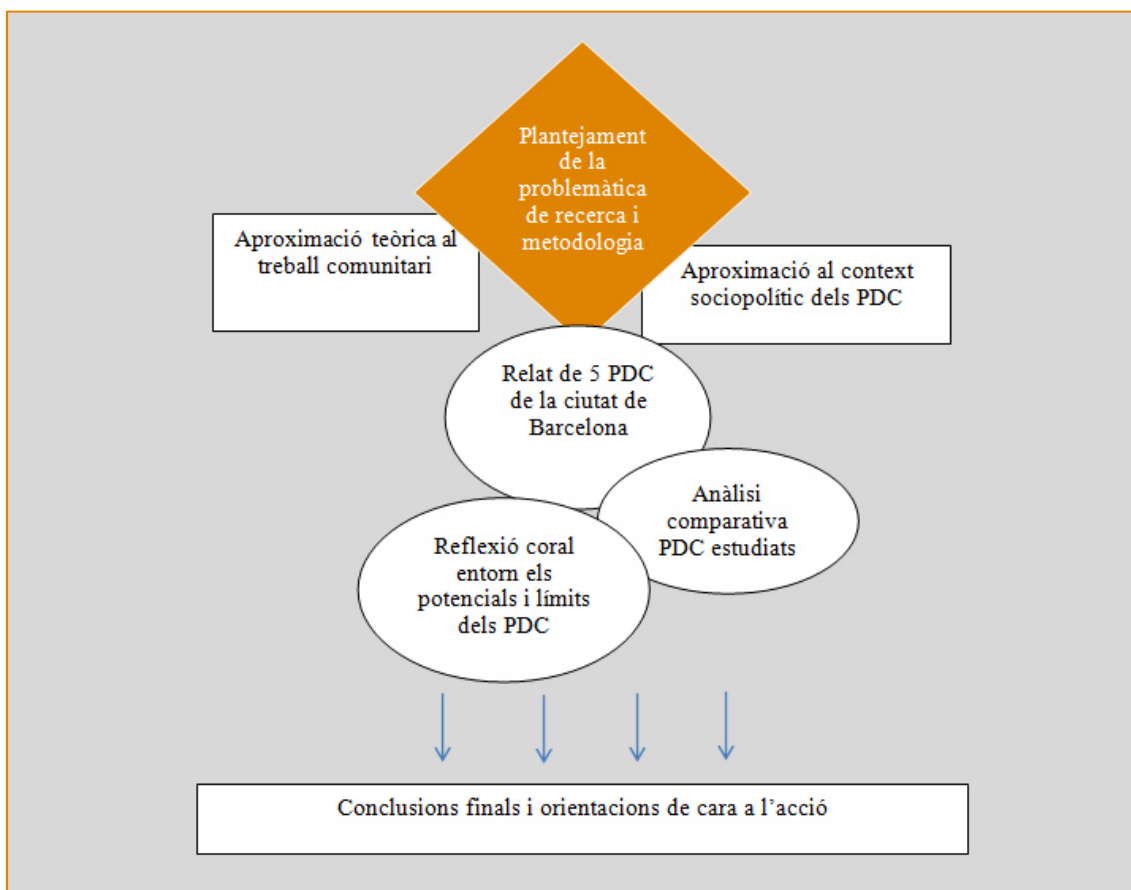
Plantejament de la problemàtica de recerca i metodologia

Aproximació teòrica al treball comunitari

Aproximació al context sociopolític dels PDC

Relat de 5 PDC de la ciutat de Barcelona

Anàlisi comparativa PDC estudiats

Reflexió coral entorn els potencials i límits dels PDC

Conclusions finals i orientacions de cara a l’acció